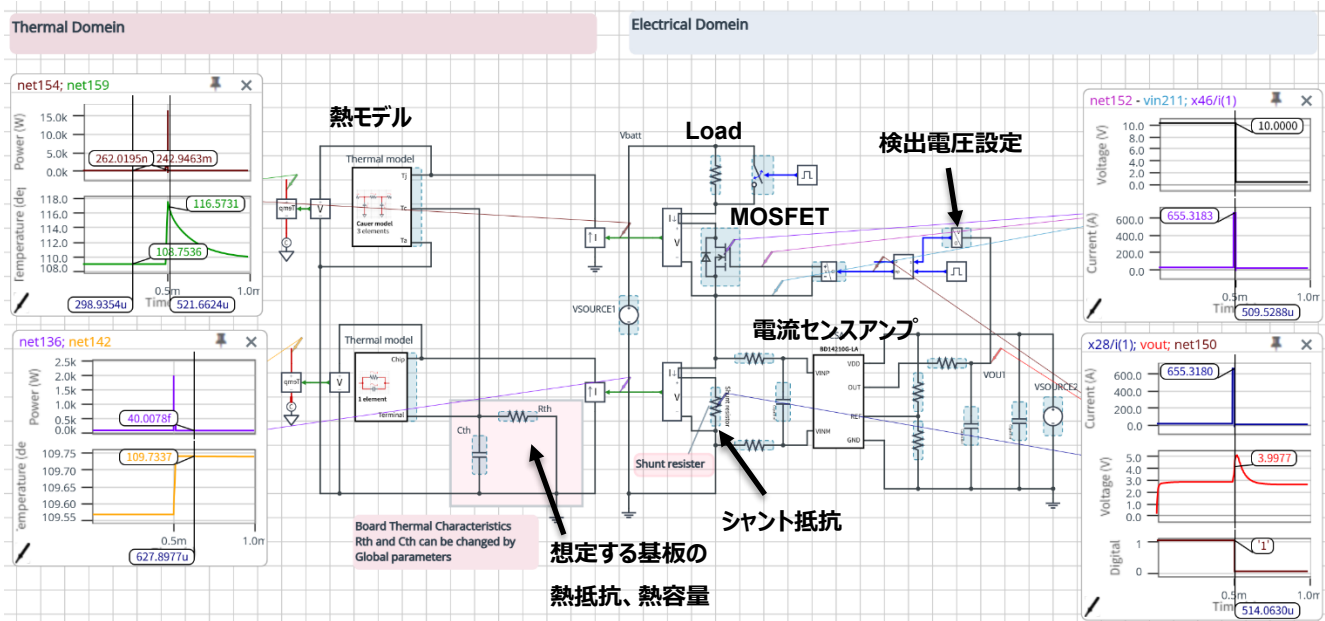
Thermal Domein

Electrical Domein

net154; net159

Power (W)
15.0k
10.0k
5.0k
0.0k
262.0195n
242.9463m

Temperature (deg)
118.0
116.0
114.0
112.0
110.0
108.0
116.5731
108.7536
298.9354u
521.6624u
0.5m
1.0m
Time

net136; net142

Power (W)
2.5k
2.0k
1.5k
1.0k
0.5k
0.0k
40.0078f

Temperature (deg)
109.75
109.70
109.65
109.60
109.55
109.7337
0.5m
1.0m
627.8977u

熱モデル

Thermal model
Tj
Tc
Ta
Cauer model
3 elements

Thermal model
Chip
1 element
Terminal

qmsr
V
qmsr
V

Rth
Cth

Board Thermal Characteristics
Rth and Cth can be changed by
Global parameters

想定する基板の

熱抵抗、熱容量

Vbatt

Load

MOSFET

VSOURCE1

電流センスアンプ

BD14210G-LA
VINP
VINM
VDD
OUT
REF
GND

VOUT
VSOURCE2

Shunt resister

Shunt resistor

シャント抵抗

検出電圧設定

net152 - vin211; x46/i(1)

Voltage (V)
10.0
8.0
6.0
4.0
2.0
0.0
10.0000

Current (A)
600.0
400.0
200.0
0.0
655.3183
0.5m
1.0m
509.5288u

x28/i(1); vout; net150

Current (A)
600.0
400.0
200.0
0.0
655.3180

Voltage (V)
5.0
4.0
3.0
2.0
1.0
0.0
3.9977

Digital
1
0
'1'
0.5m
1.0m
Time
514.0630u